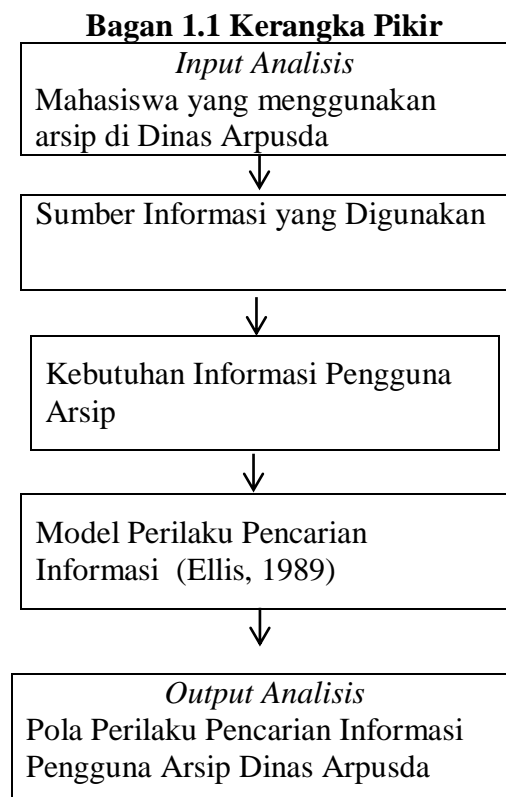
**Bagan 1.1 Kerangka Pikir**

*Input Analisis*
Mahasiswa yang menggunakan arsip di Dinas Arpusda

Sumber Informasi yang Digunakan

Kebutuhan Informasi Pengguna Arsip

Model Perilaku Pencarian Informasi (Ellis, 1989)

*Output Analisis*
Pola Perilaku Pencarian Informasi Pengguna Arsip Dinas Arpusda